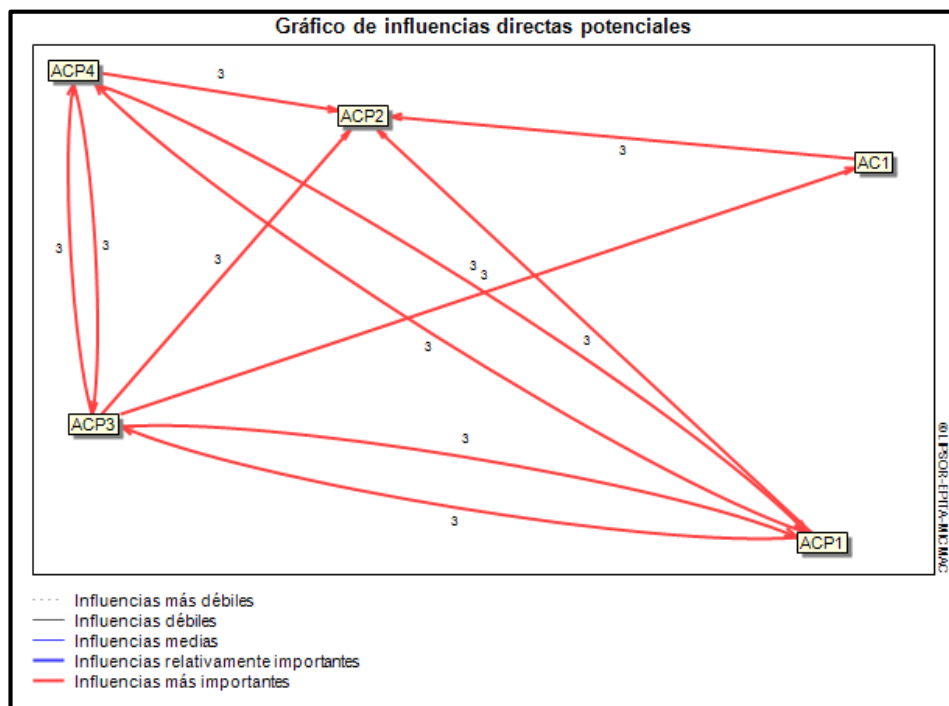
Gráfico de influencias directas potenciales

ACP4
3
ACP2
3
AC1
3
3
3
3
3
3
3
ACP3
3
3
ACP1

©LIPSOR-EPITA-MICMAC

Influencias más débiles
Influencias débiles
Influencias medias
Influencias relativamente importantes
Influencias más importantes